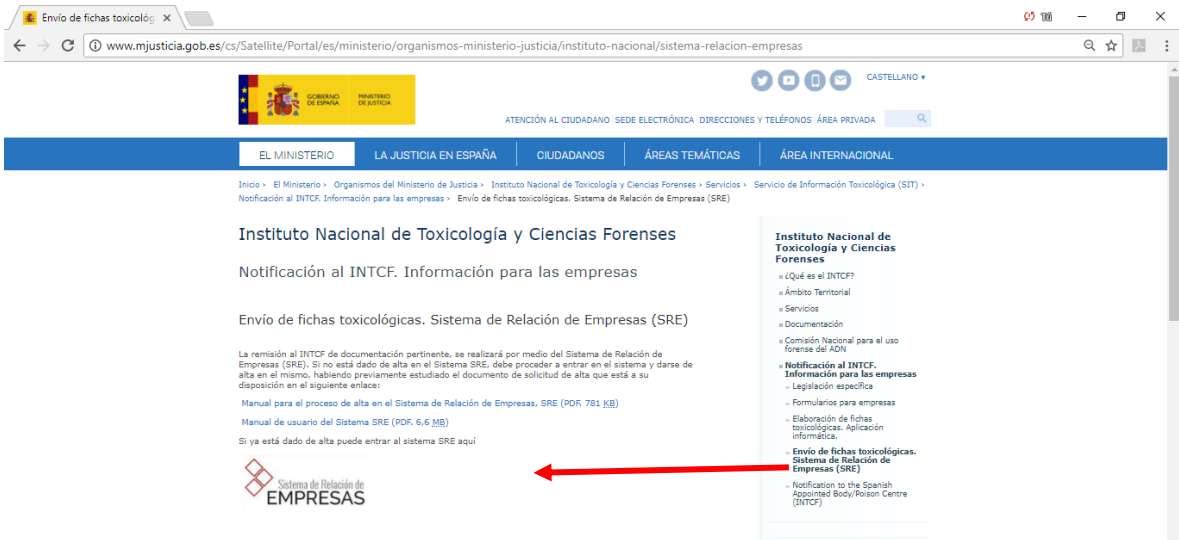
Envío de fichas toxicológ ×

www.mjusticia.gob.es/cs/Satellite/Portal/es/ministerio/organismos-ministerio-justicia/instituto-nacional/sistema-relacion-empresas

GOBIERNO DE ESPAÑA MINISTERIO DE JUSTICIA

CASTELLANO ▾

ATENCIÓN AL CIUDADANO | SEDE ELECTRÓNICA | DIRECCIONES Y TELÉFONOS | ÁREA PRIVADA

EL MINISTERIO | LA JUSTICIA EN ESPAÑA | CIUDADANOS | ÁREAS TEMÁTICAS | ÁREA INTERNACIONAL

Inicio › El Ministerio › Organismos del Ministerio de Justicia › Instituto Nacional de Toxicología y Ciencias Forenses › Servicios › Servicio de Información Toxicológica (SIT) › Notificación al INTCF. Información para las empresas › Envío de fichas toxicológicas. Sistema de Relación de Empresas (SRE)

Instituto Nacional de Toxicología y Ciencias Forenses

Notificación al INTCF. Información para las empresas

Envío de fichas toxicológicas. Sistema de Relación de Empresas (SRE)

La remisión al INTCF de documentación pertinente, se realizará por medio del Sistema de Relación de Empresas (SRE). Si no está dado de alta en el Sistema SRE, debe proceder a entrar en el sistema y darse de alta en el mismo, habiendo previamente estudiado el documento de solicitud de alta que está a su disposición en el siguiente enlace:

Manual para el proceso de alta en el Sistema de Relación de Empresas, SRE (PDF, 781 KB)

Manual de usuario del Sistema SRE (PDF, 6,6 MB)

Si ya está dado de alta puede entrar al sistema SRE aquí

Sistema de Relación de EMPRESAS

Instituto Nacional de Toxicología y Ciencias Forenses
¿Qué es el INTCF?
Ámbito Territorial
Servicios
Documentación
Comisión Nacional para el uso forense del ADN
Notificación al INTCF. Información para las empresas
Legislación específica
Formularios para empresas
Elaboración de fichas toxicológicas. Aplicación informática.
Envío de fichas toxicológicas. Sistema de Relación de Empresas (SRE)
Notification to the Spanish Appointed Body/Poison Centre (INTCF)